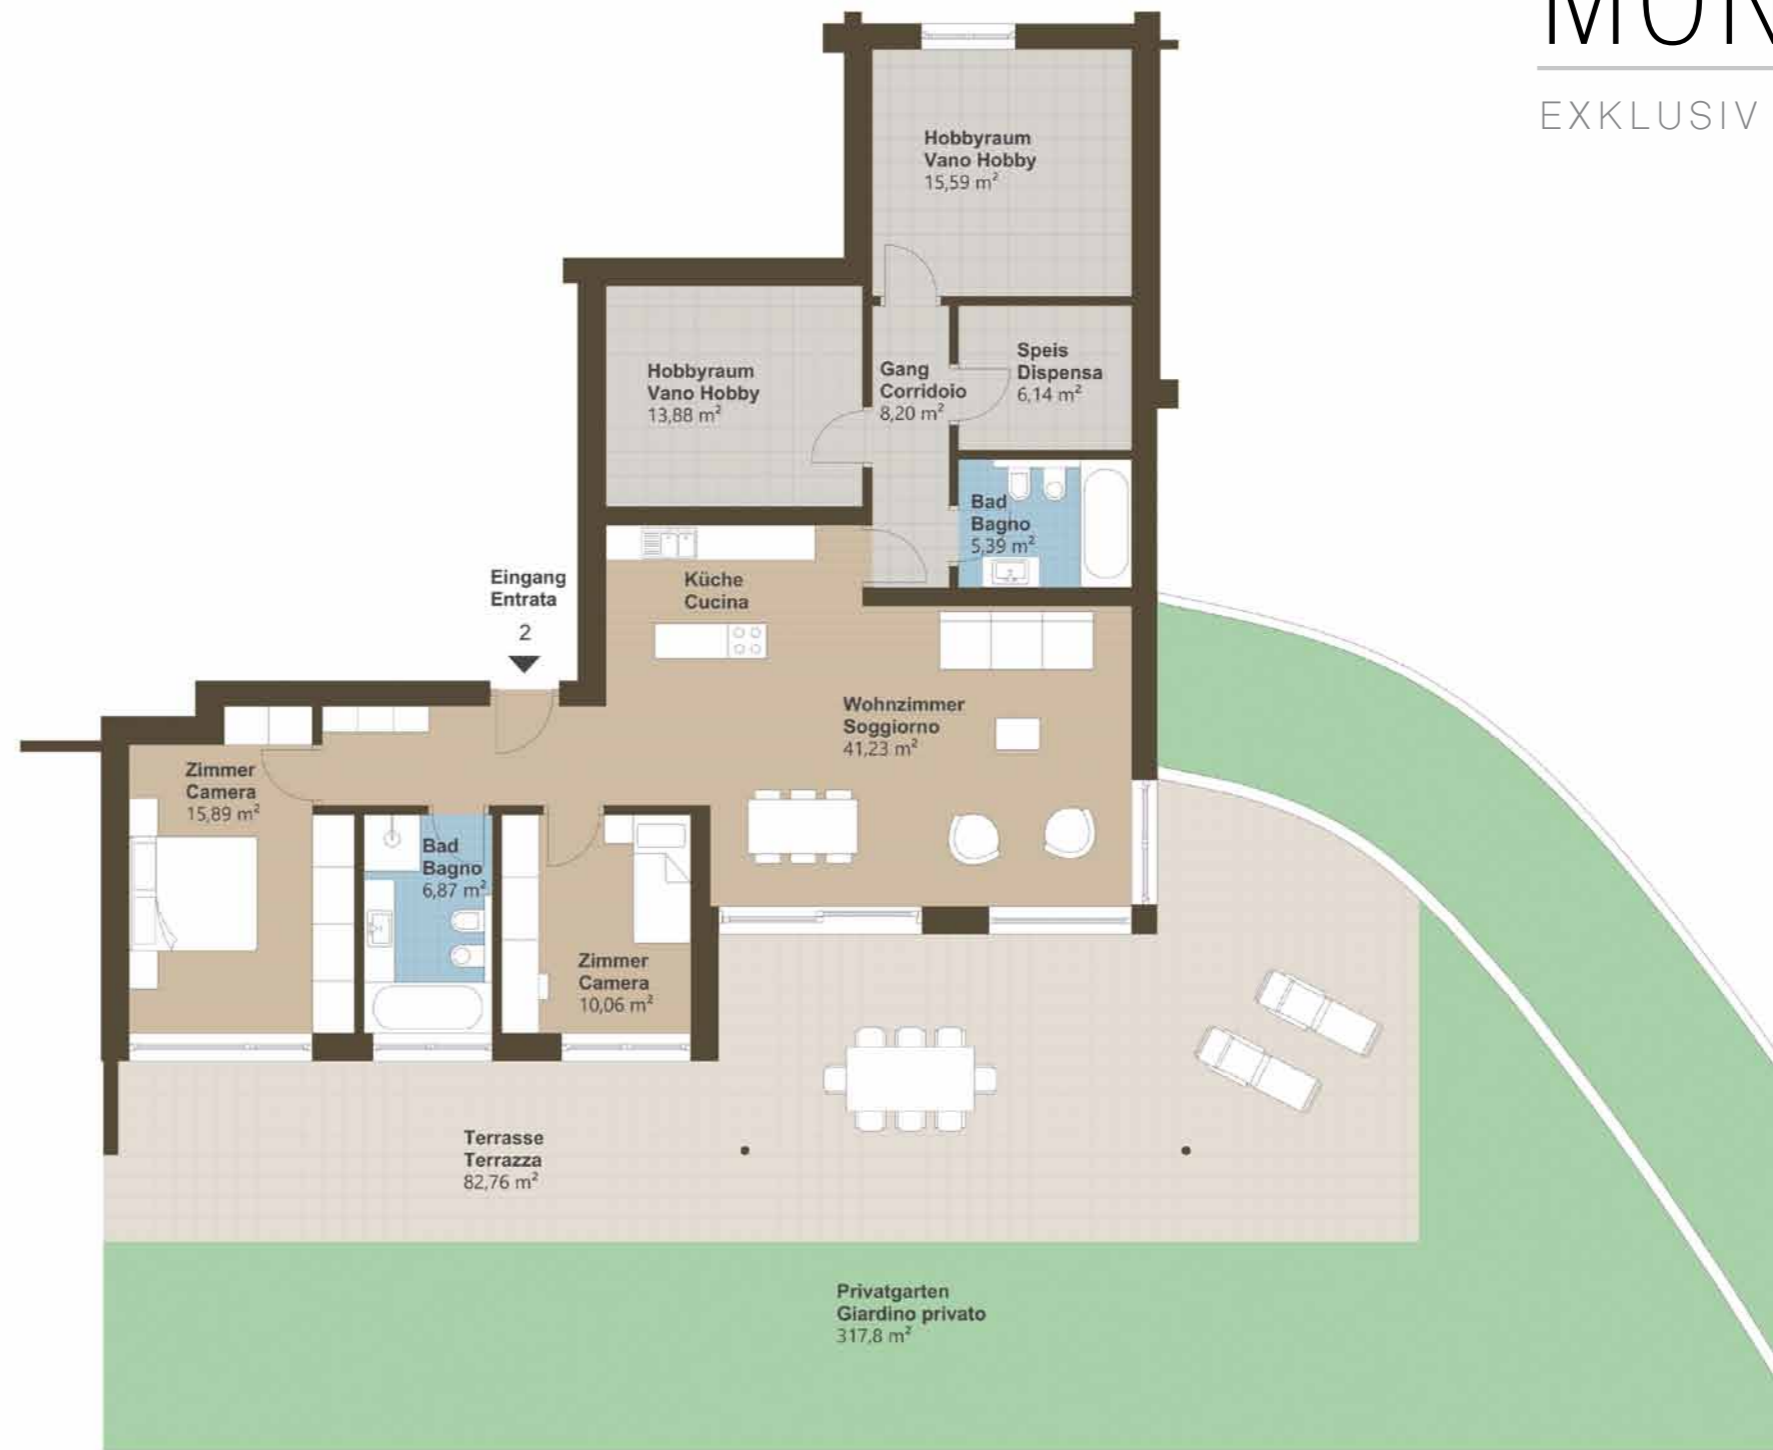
MOR

EXKLUSIV

Hobbyraum
Vano Hobby
15,59 m²

Hobbyraum
Vano Hobby
13,88 m²

Gang
Corridoio
8,20 m²

Speis
Dispensa
6,14 m²

Bad
Bagno
5,39 m²

Eingang
Entrata
2

Küche
Cucina

Wohnzimmer
Soggiorno
41,23 m²

Zimmer
Camera
15,89 m²

Bad
Bagno
6,87 m²

Zimmer
Camera
10,06 m²

Terrasse
Terrazza
82,76 m²

Privatgarten
Giardino privato
317,8 m²